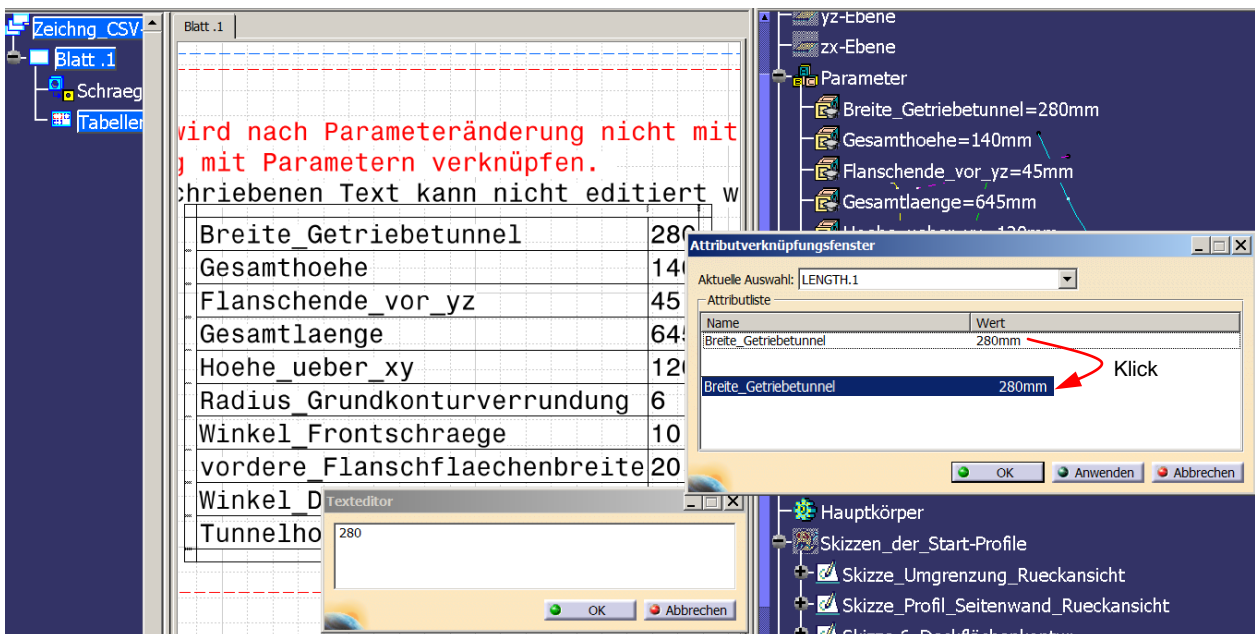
Zeichng_CSV
Blatt .1
Schraeg
Tabellen

Blatt .1

wird nach Parameteränderung nicht mit
g mit Parametern verknüpfen.
chriebenen Text kann nicht editiert w

| Breite_Getriebetunnel | 280 |
|---|---|
| Gesamthoehe | 140 |
| Flanschende_vor_yz | 45 |
| Gesamtlaenge | 645 |
| Hoehe_ueber_xy | 120 |
| Radius_Grundkonturverrundung | 6 |
| Winkel_Frontschraege | 10 |
| vordere_Flanschflaechenbreite | 20 |
| Winkel_D | |
| Tunnelho | |

Texteditor
280
OK
Abbrechen

yz-Ebene
zx-Ebene
Parameter
Breite_Getriebetunnel=280mm
Gesamthoehe=140mm
Flanschende_vor_yz=45mm
Gesamtlaenge=645mm
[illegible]

Attributverknüpfungsfenster
Aktuelle Auswahl: LENGTH.1
Attributliste

| Name | Wert |
|---|---|
| Breite_Getriebetunnel | 280mm |

Klick
Breite_Getriebetunnel 280mm
OK
Anwenden
Abbrechen

Hauptkörper
Skizzen_der_Start-Profile
Skizze_Umgrenzung_Rueckansicht
Skizze_Profil_Seitenwand_Rueckansicht
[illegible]